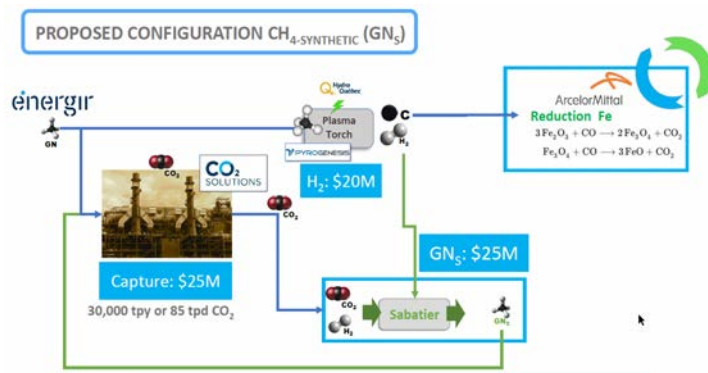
PROPOSED CONFIGURATION $CH_{4\text{-SYNTHETIC}}$ ($GN_S$)

énergir

GN

Hydro Québec

Plasma Torch

PYROGENESIS

C

$H_2$

$H_2$: \$20M

ArcelorMittal

Reduction Fe

$3Fe_2O_3 + CO \longrightarrow 2Fe_3O_4 + CO_2$

$Fe_3O_4 + CO \longrightarrow 3FeO + CO_2$

$CO_2$

$CO_2$ SOLUTIONS

$CO_2$

Capture: \$25M

30,000 tpy or 85 tpd $CO_2$

$GN_S$: \$25M

$CO_2$

$H_2$

Sabatier

$GN_S$